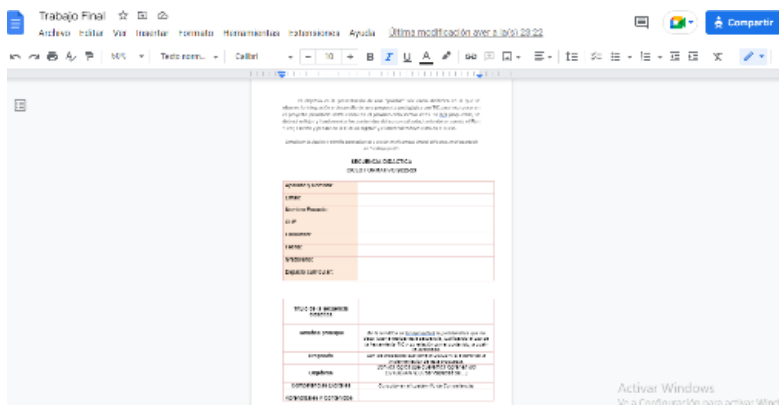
Trabajo Final

Archivo Editar Ver Insertar Formato Herramientas Extensiones Ayuda Última modificación ayer a la(s) 20:22

Compartir

100% Texto norm... Calibri 10

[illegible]

SECUENCIA DIDÁCTICA
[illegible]

| Apellido y Nombre: | |
|---|---|
| Curso: | |
| Nombre Docente: | |
| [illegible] | |
| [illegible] | |
| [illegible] | |
| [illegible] | |
| Espacio curricular: | |

| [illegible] | |
|---|---|
| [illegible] | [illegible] |
| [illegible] | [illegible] |
| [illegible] | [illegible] |
| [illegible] | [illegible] |

Activar Windows
Ve a Configuración para activar Wi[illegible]